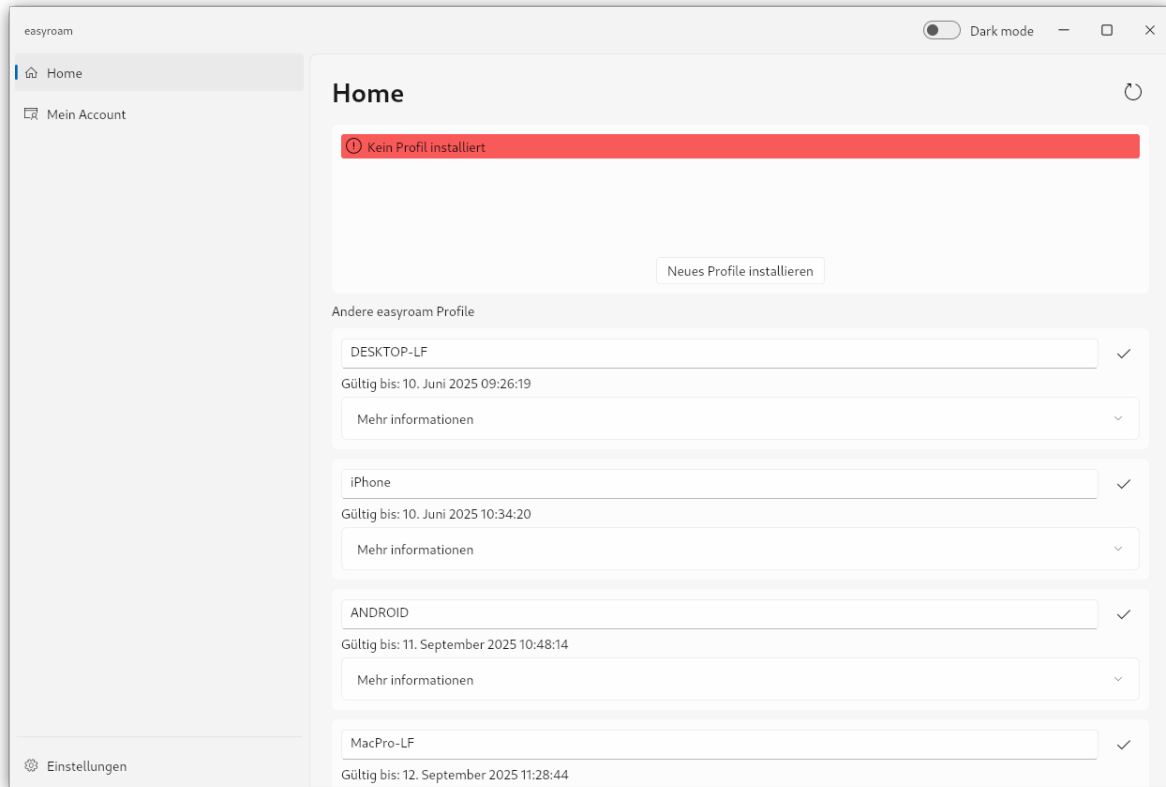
easyroam

Dark mode

Home

Mein Account

Home

Kein Profil installiert

Neues Profile installieren

Andere easyroam Profile

DESKTOP-LF

Gültig bis: 10. Juni 2025 09:26:19

Mehr informationen

iPhone

Gültig bis: 10. Juni 2025 10:34:20

Mehr informationen

ANDROID

Gültig bis: 11. September 2025 10:48:14

Mehr informationen

MacPro-LF

Gültig bis: 12. September 2025 11:28:44

Einstellungen